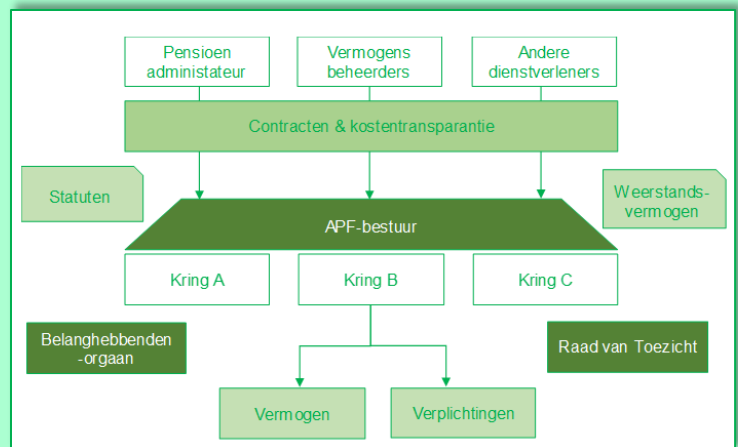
Pensioen administateur

Vermogens beheerders

Andere dienstverleners

Contracten & kostentransparantie

Statuten

Weerstands-vermogen

APF-bestuur

Kring A

Kring B

Kring C

Belanghebbenden -orgaan

Raad van Toezicht

Vermogen

Verplichtingen